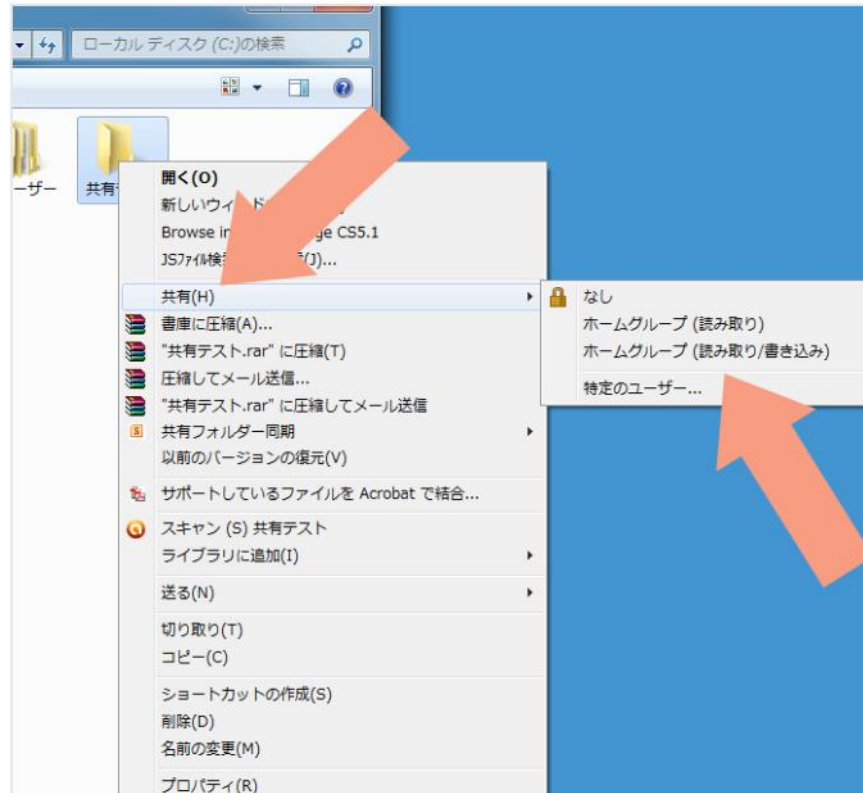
ローカル ディスク (C:)の検索

ーザー

共有

開く(O)
新しいウィンド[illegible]
Browse in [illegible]ge CS5.1
JSファイル検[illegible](J)...
共有(H)
書庫に圧縮(A)...
"共有テスト.rar" に圧縮(T)
圧縮してメール送信...
"共有テスト.rar" に圧縮してメール送信
共有フォルダー同期
以前のバージョンの復元(V)
サポートしているファイルを Acrobat で結合...
スキャン (S) 共有テスト
ライブラリに追加(I)
送る(N)
切り取り(T)
コピー(C)
ショートカットの作成(S)
削除(D)
名前の変更(M)
プロパティ(R)

なし
ホームグループ (読み取り)
ホームグループ (読み取り/書き込み)
特定のユーザー...